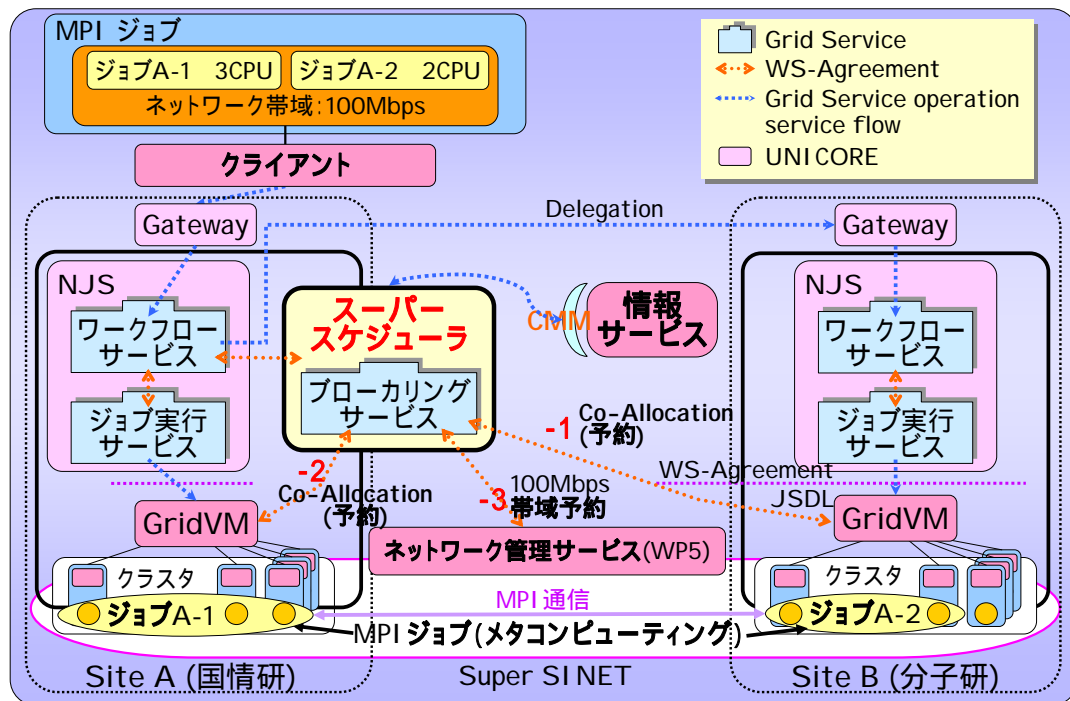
MPI ジョブ

ジョブA-1 3CPU

ジョブA-2 2CPU

ネットワーク帯域:100Mbps

クライアント

Grid Service

WS-Agreement

Grid Service operation service flow

UNICORE

Delegation

Gateway

Gateway

NJS

NJS

ワークフローサービス

ワークフローサービス

スーパースケジューラ

CMM

情報サービス

ブローカリングサービス

ジョブ実行サービス

ジョブ実行サービス

-1

Co-Allocation (予約)

WS-Agreement

-2

Co-Allocation (予約)

-3

100Mbps 帯域予約

JSDL

GridVM

GridVM

ネットワーク管理サービス(WP5)

クラスタ

クラスタ

MPI通信

ジョブA-1

ジョブA-2

MPIジョブ(メタコンピューティング)

Site A (国情研)

Super SINET

Site B (分子研)